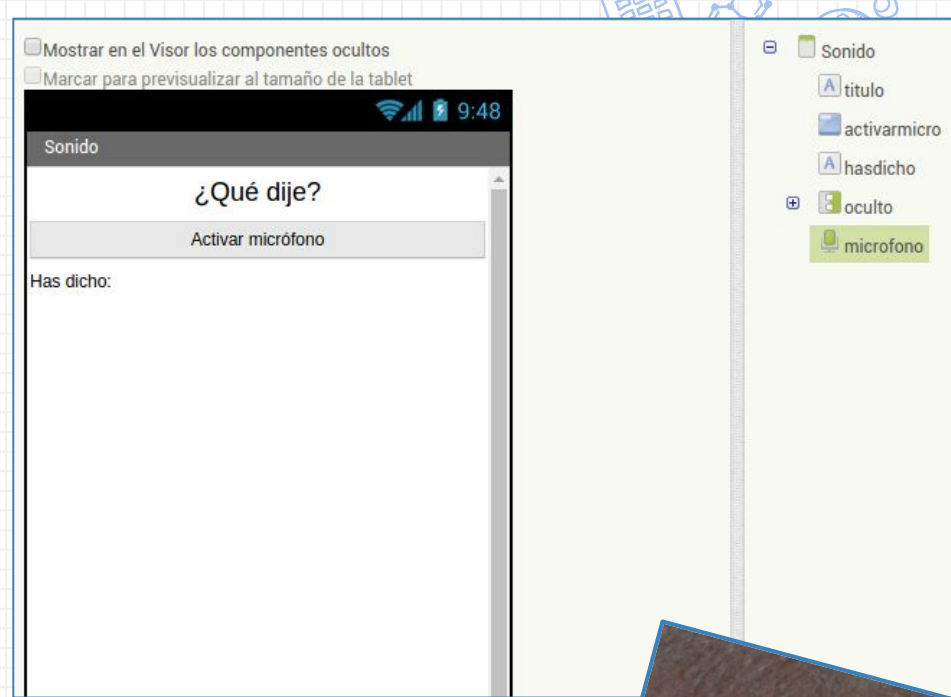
Mostrar en el Visor los componentes ocultos
Marcar para previsualizar al tamaño de la tablet

9:48

Sonido

¿Qué dije?

Activar micrófono

Has dicho:

Sonido
titulo
activarmicro
hasdicho
oculto
microfono